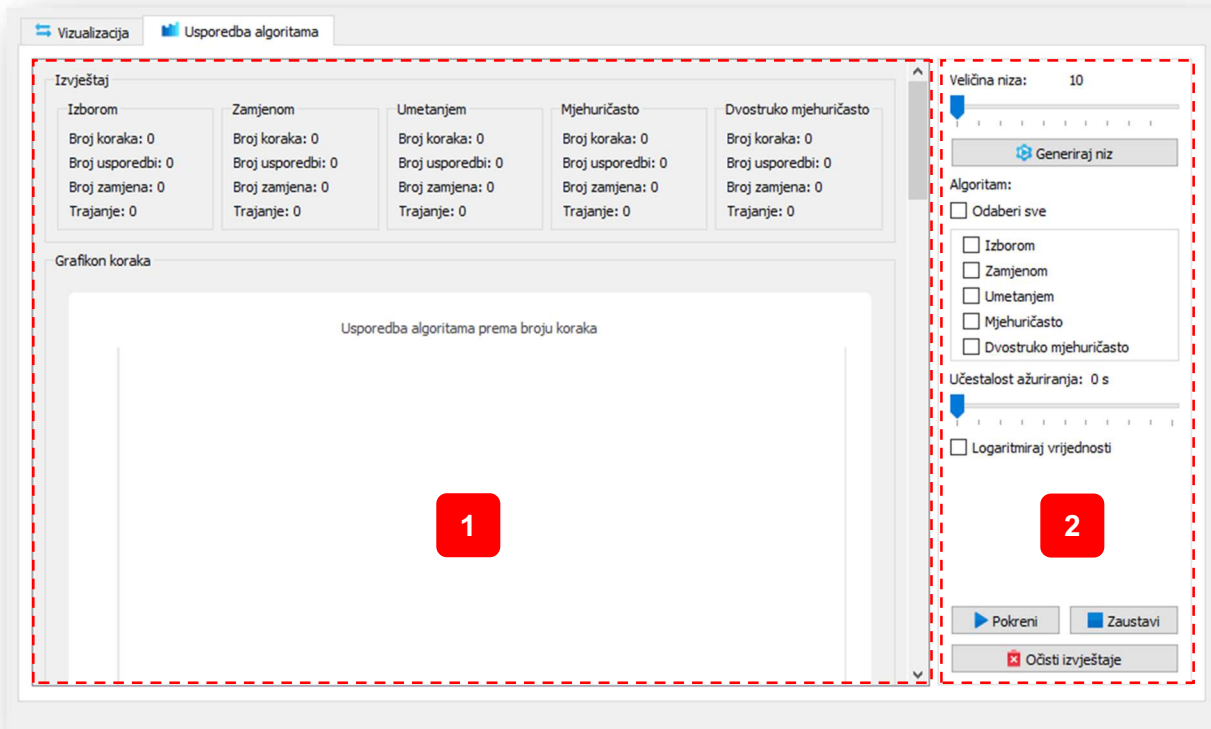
Vizualizacija
Usporedba algoritama

Izvještaj

Izborom
Broj koraka: 0
Broj usporedbi: 0
Broj zamjena: 0
Trajanje: 0

Zamjenom
Broj koraka: 0
Broj usporedbi: 0
Broj zamjena: 0
Trajanje: 0

Umetanjem
Broj koraka: 0
Broj usporedbi: 0
Broj zamjena: 0
Trajanje: 0

Mjehuričasto
Broj koraka: 0
Broj usporedbi: 0
Broj zamjena: 0
Trajanje: 0

Dvostruko mjehuričasto
Broj koraka: 0
Broj usporedbi: 0
Broj zamjena: 0
Trajanje: 0

Grafikon koraka

Usporedba algoritama prema broju koraka

1

Veličina niza: 10

Generiraj niz

Algoritam:
Odaberi sve
Izborom
Zamjenom
Umetanjem
Mjehuričasto
Dvostruko mjehuričasto

Učestalost ažuriranja: 0 s

Logaritmiraj vrijednosti

2

Pokreni
Zaustavi
Očisti izvještaje